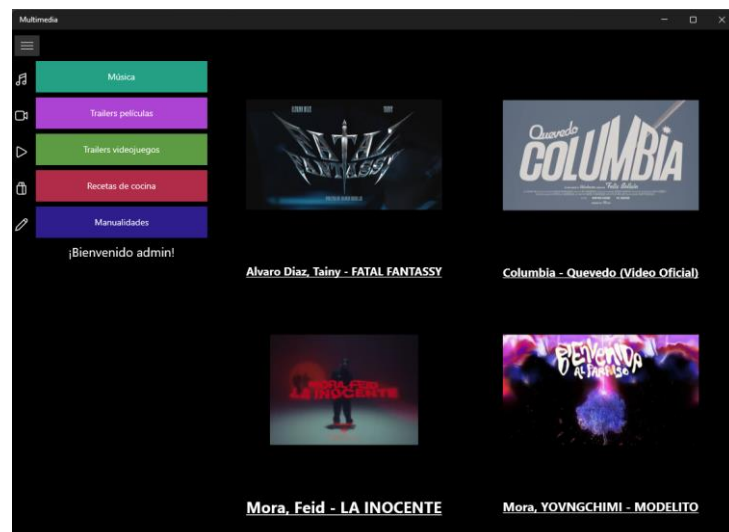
Multimedia

Música

Trailers películas

Trailers videojuegos

Recetas de cocina

Manualidades

¡Bienvenido admin!

FATAL FANTASSY

Quevedo COLUMBIA

Alvaro Díaz, Tainy - FATAL FANTASSY

Columbia - Quevedo (Video Oficial)

MORA, FEID LA INOCENTE

BIENVENIDO AL PARAÍSO

Mora, Feid - LA INOCENTE

Mora, YOVNGCHIMI - MODELITO